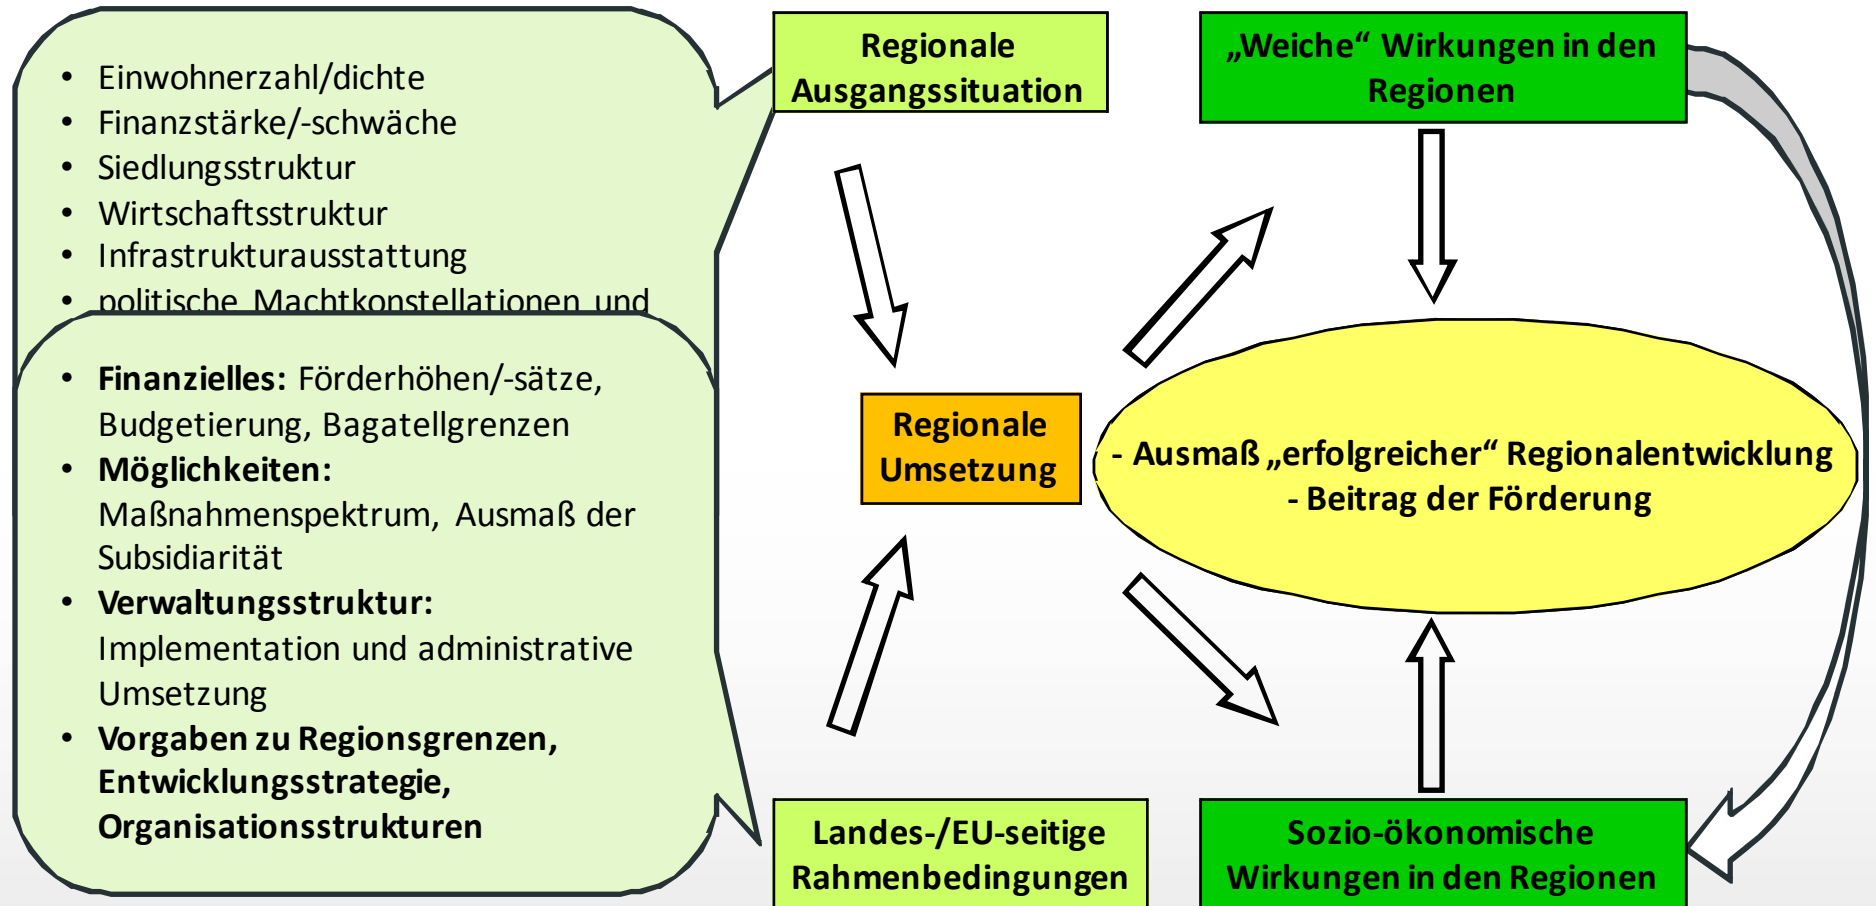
- Einwohnerzahl/dichte
- Finanzstärke/-schwäche
- Siedlungsstruktur
- Wirtschaftsstruktur
- Infrastrukturausstattung
- politische Machtkonstellationen und

- **Finanzielles:** Förderhöhen/-sätze, Budgetierung, Bagatellgrenzen
- **Möglichkeiten:** Maßnahmenspektrum, Ausmaß der Subsidiarität
- **Verwaltungsstruktur:** Implementation und administrative Umsetzung
- **Vorgaben zu Regionsgrenzen, Entwicklungsstrategie, Organisationsstrukturen**

Regionale Ausgangssituation

„Weiche“ Wirkungen in den Regionen

Regionale Umsetzung

- Ausmaß „erfolgreicher“ Regionalentwicklung
- Beitrag der Förderung

Landes-/EU-seitige Rahmenbedingungen

Sozio-ökonomische Wirkungen in den Regionen